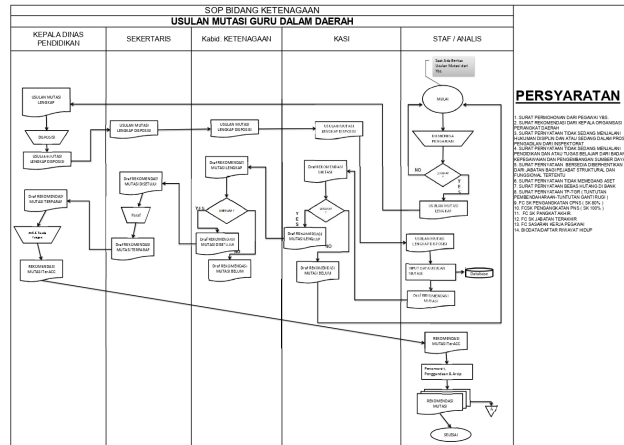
SOP BIDANG KETENAGAAN

USULAN MUTASI GURU DALAM DAERAH

KEPALA DINAS PENDIDIKAN

SEKERTARIS

Kabid. KETENAGAAN

KASI

STAF / ANALIS

Spek Ada Berkas Usulan Mutasi dari Ybs.

MULAI

PEMERIKSA PERSYARATAN

LENGKAP ?

NO

YES

USULAN MUTASI LENGKAP

USULAN MUTASI LENGKAP

DISPOSISI

USULAN MUTASI LENGKAP DISPOSISI

USULAN MUTASI LENGKAP DISPOSISI

USULAN MUTASI LENGKAP DISPOSISI

USULAN MUTASI LENGKAP DISPOSISI

Draf REKOMENDASI MUTASI LENGKAP

Draf REKOMENDASI MUTASI DISETUJUI

Draf REKOMENDASI DIKETAHUI

Draf REKOMENDASI MUTASI TERPARAF

MUTA Tanda Tangan

Paraf

Draf REKOMENDASI MUTASI TERPARAF

SETUJU ?

YES

NO

Draf REKOMENDASI MUTASI DISETUJUI

Draf REKOMENDASI MUTASI BELUM

Draf REKOMENDASI MUTASI LENGKAP

SETUJU ?

YES

NO

Draf REKOMENDASI MUTASI BELUM

REKOMENDASI MUTASI Ter-ACC

USULAN MUTASI LENGKAP DISPOSISI

INPUT DATA USULAN MUTASI

Database

Draf REKOMENDASI MUTASI

REKOMENDASI MUTASI Ter-ACC

Penomoran, Pengarsipan & dcp

REKOMENDASI MUTASI

SELESAI

PERSYARATAN

1. SURAT PERMOHONAN DARI PEGAWAI YBS.
2. SURAT REKOMENDASI DARI KEPALA ORGANISASI PERANGKAT DAERAH
3. SURAT PERNYATAAN TIDAK SEDANG MENJALANI HUKUMAN DISIPLIN DAN ATAU SEDANG DALAM PROSES PENGADILAN DARI INSPEKTORAT
4. SURAT PERNYATAAN TIDAK SEDANG MENJALANI PENDIDIKAN DAN ATAU TUGAS BELAJAR DARI BADAN KEPEGAWAIAN DAN PENGEMBANGAN SUMBER DAYA
5. SURAT PERNYATAAN BERSEDIA DIBERHENTIKAN DARI JABATAN BAGI PEJABAT STRUKTURAL DAN FUNGSIONAL TERTENTU
6. SURAT PERNYATAAN TIDAK MEMBAWA ASET
7. SURAT PERNYATAAN BEBAS HUTANG DI BANK
8. SURAT PERNYATAAN TP-TGR ( TUNTUTAN PEMBENDAHARAAN-TUNTUTAN GANTI RUGI )
9. FC SK PENGANGKATAN CPNS ( SK 80% )
10. FCSK PENGANGKATAN PNS ( SK 100% )
11. FC SK PANGKAT AKHIR
12. FC SK JABATAN TERAKHIR
13. FC SASARAN KERJA PEGAWAI
14. BIODATA/DAFTAR RIWAYAT HIDUP